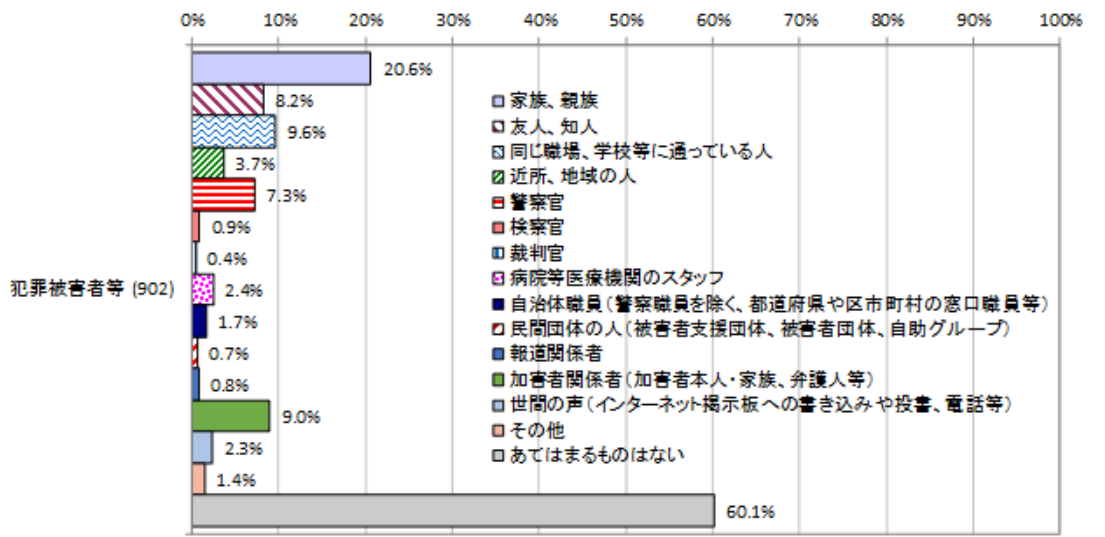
0% 10% 20% 30% 40% 50% 60% 70% 80% 90% 100%

犯罪被害者等 (902)

20.6%
8.2%
9.6%
3.7%
7.3%
0.9%
0.4%
2.4%
1.7%
0.7%
0.8%
9.0%
2.3%
1.4%
60.1%

家族、親族
友人、知人
同じ職場、学校等に通っている人
近所、地域の人
警察官
検察官
裁判官
病院等医療機関のスタッフ
自治体職員（警察職員を除く、都道府県や区市町村の窓口職員等）
民間団体の人（被害者支援団体、被害者団体、自助グループ）
報道関係者
加害者関係者（加害者本人・家族、弁護人等）
世間の声（インターネット掲示板への書き込みや投書、電話等）
その他
あてはまるものはない